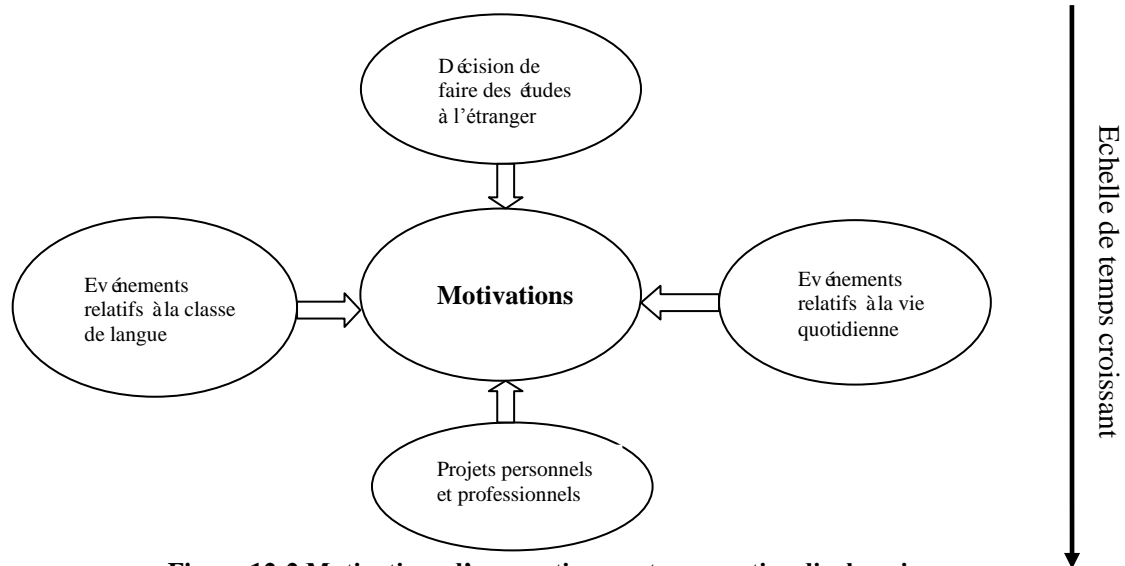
Décision de faire des études à l'étranger

Evénements relatifs à la classe de langue

Motivations

Evénements relatifs à la vie quotidienne

Projets personnels et professionnels

Echelle de temps croissant

Figure 12.2 Motivations d'apprentissage et perception d'un domaine